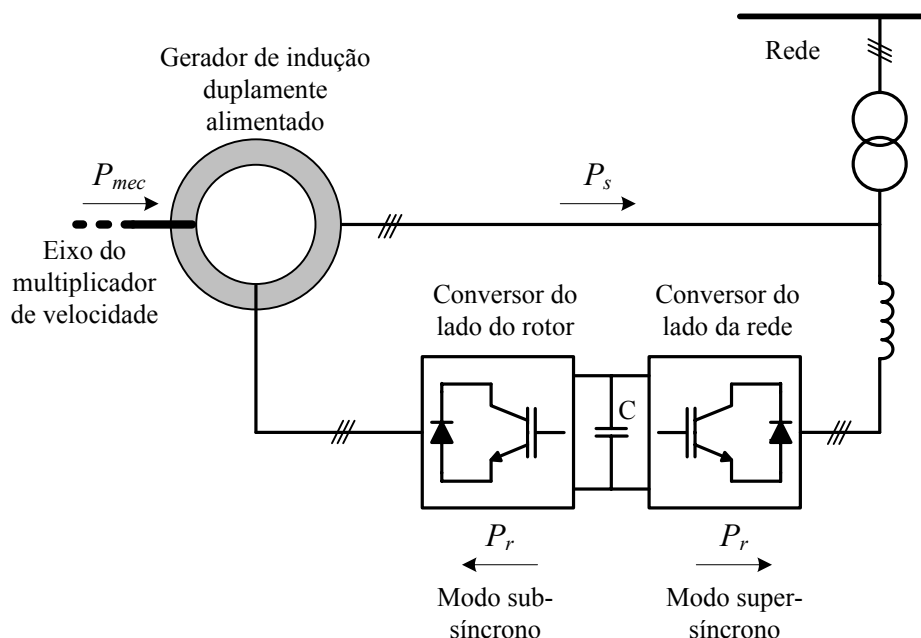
Rede

Gerador de indução duplamente alimentado

$P_{mec}$

$P_s$

Eixo do multiplicador de velocidade

Conversor do lado do rotor

Conversor do lado da rede

C

$P_r$

$P_r$

Modo sub-síncrono

Modo super-síncrono